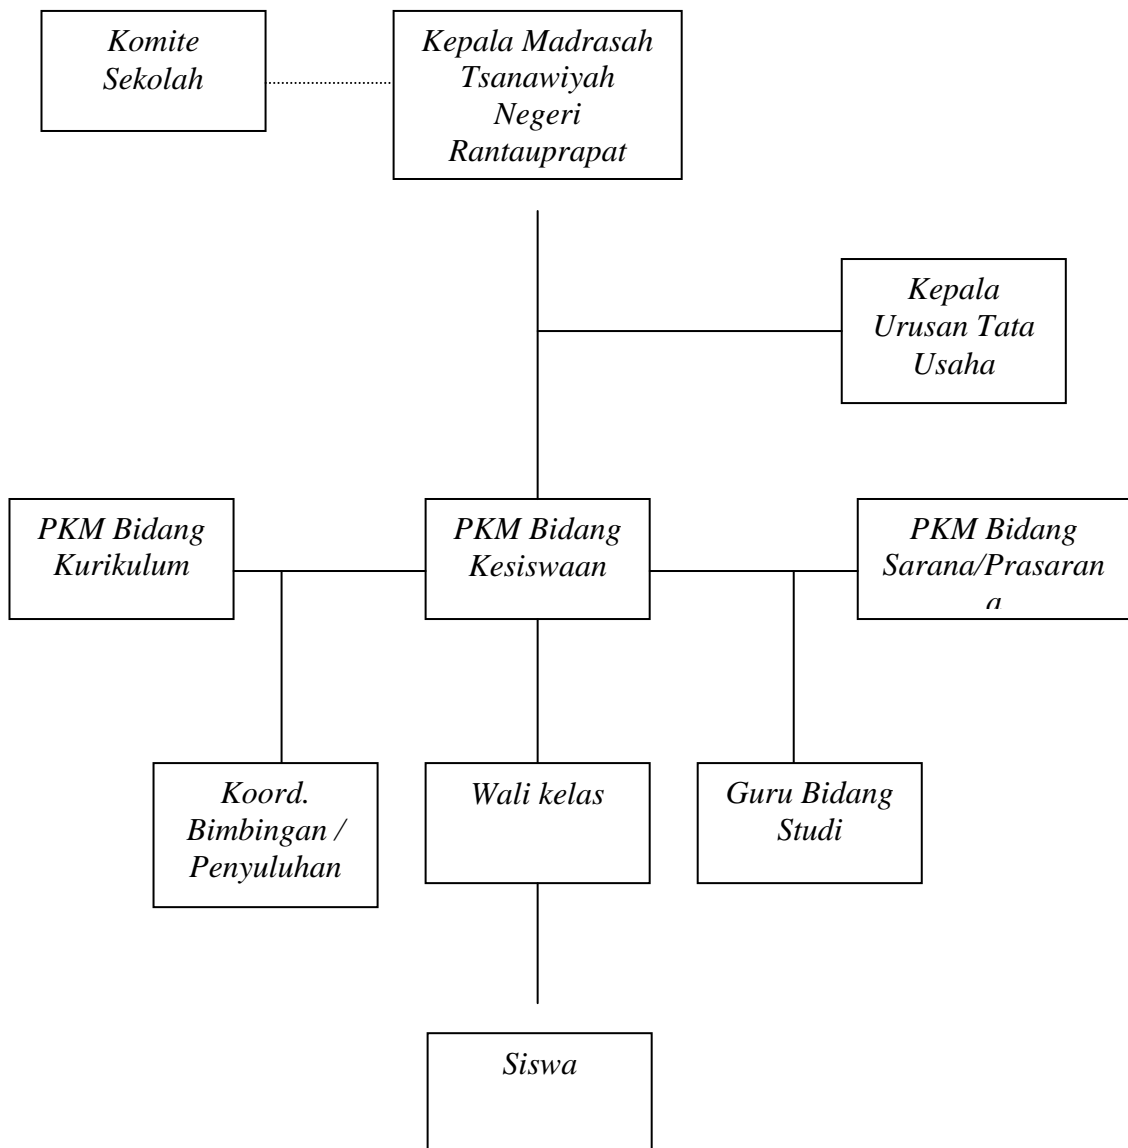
Komite Sekolah

Kepala Madrasah Tsanawiyah Negeri Rantauprapat

Kepala Urusan Tata Usaha

PKM Bidang Kurikulum

PKM Bidang Kesiswaan

PKM Bidang Sarana/Prasarana

Koord. Bimbingan / Penyuluhan

Wali kelas

Guru Bidang Studi

Siswa